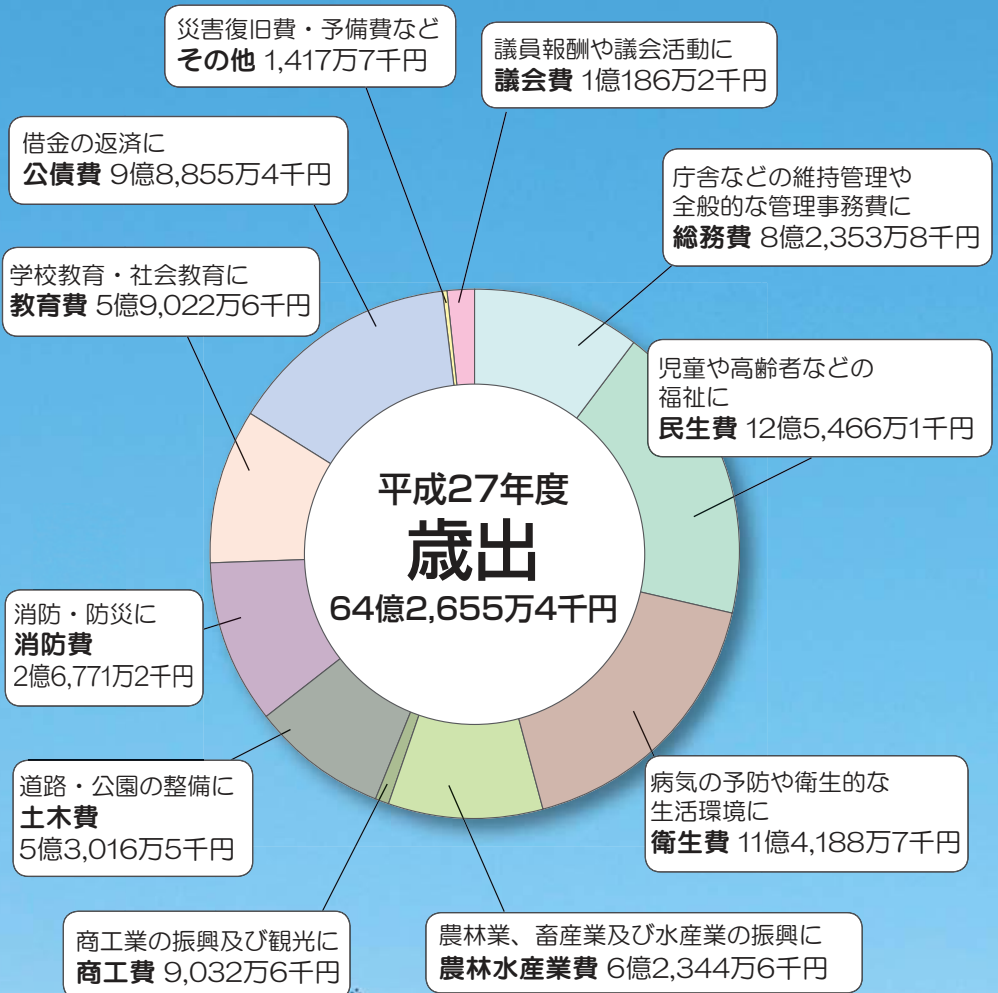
災害復旧費・予備費など
その他 1,417万7千円

議員報酬や議会活動に
議会費 1億186万2千円

借金の返済に
公債費 9億8,855万4千円

庁舎などの維持管理や
全般的な管理事務費に
総務費 8億2,353万8千円

学校教育・社会教育に
教育費 5億9,022万6千円

児童や高齢者などの
福祉に
民生費 12億5,466万1千円

平成27年度
歳出
64億2,655万4千円

消防・防災に
消防費
2億6,771万2千円

道路・公園の整備に
土木費
5億3,016万5千円

病気の予防や衛生的な
生活環境に
衛生費 11億4,188万7千円

商工業の振興及び観光に
商工費 9,032万6千円

農林業、畜産業及び水産業の振興に
農林水産業費 6億2,344万6千円